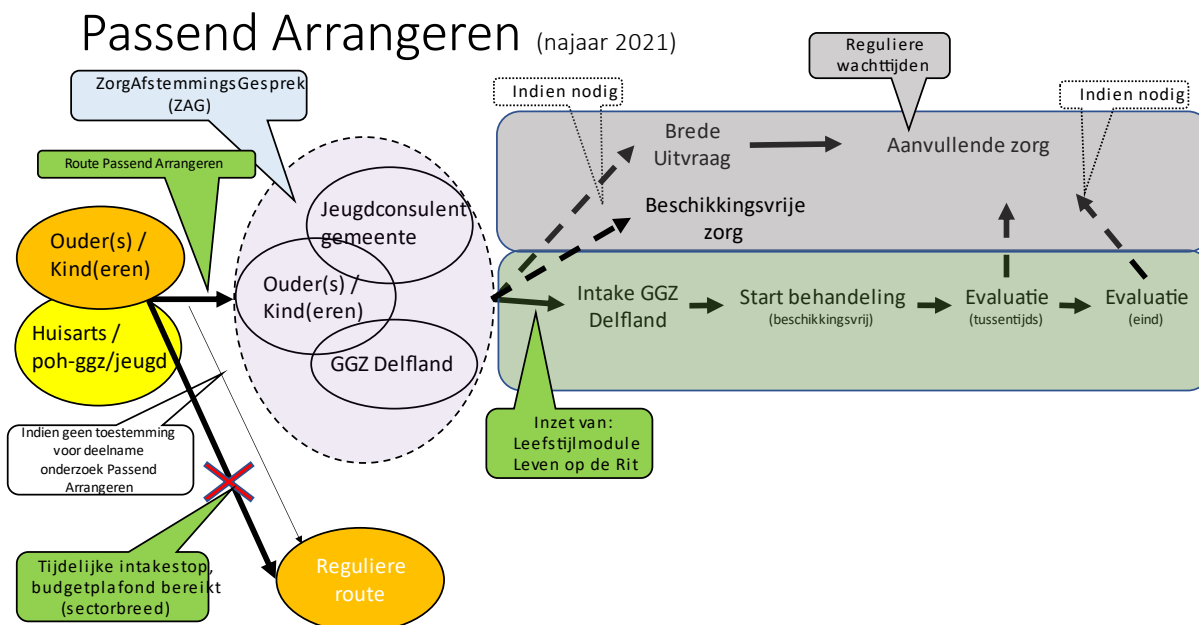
Passend Arrangeren (najaar 2021)

ZorgAfstemmingsGesprek (ZAG)

Route Passend Arrangeren

Ouder(s) / Kind(eren)

Huisarts / poh-ggz/jeugd

Jeugdconsulent gemeente

Ouder(s) / Kind(eren)

GGZ Delfland

Indien geen toestemming voor deelname onderzoek Passend Arrangeren

Tijdelijke intakestop, budgetplafond bereikt (sectorbreed)

Reguliere route

Indien nodig

Brede Uitvraag

Beschikkingsvrije zorg

Reguliere wachttijden

Aanvullende zorg

Indien nodig

Intake GGZ Delfland

Start behandeling (beschikkingsvrij)

Evaluatie (tussentijds)

Evaluatie (eind)

Inzet van: Leefstijlmodule Leven op de Rit